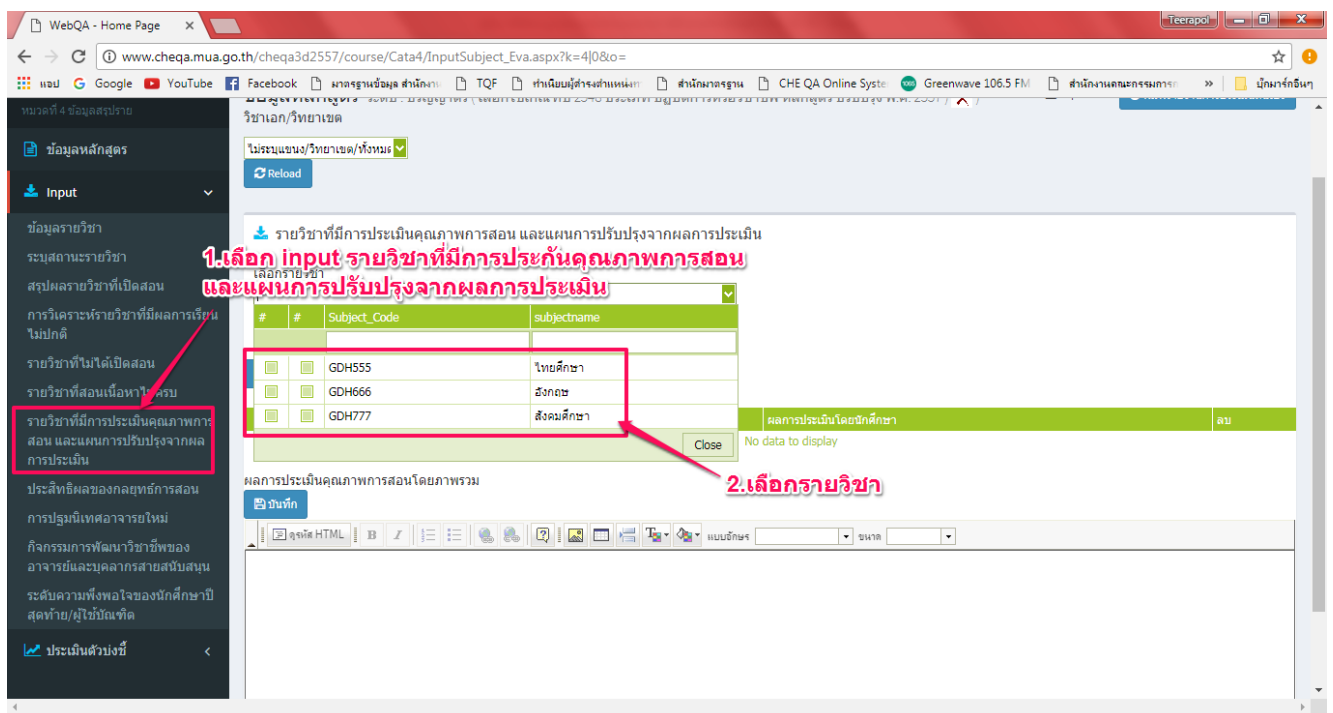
WebQA - Home Page ×

Teerapol

www.cheqa.mua.go.th/cheqa3d2557/course/Cata4/InputSubject_Eva.aspx?k=4|0&o=

แอป Google YouTube Facebook มาตรฐานข้อมูล สำนักงาน TQF ทำเนียบผู้ดำรงตำแหน่ง สำนักมาตรฐาน CHE QA Online Syste Greenwave 106.5 FM สำนักงานคณะกรรมการ » บุ๊กมาร์กอื่นๆ

หมวดที่ 4 ข้อมูลสรุปราย

ข้อมูลหลักสูตร

Input

ข้อมูลรายวิชา

ระบุสถานะรายวิชา

สรุปผลรายวิชาที่เปิดสอน

การวิเคราะห์รายวิชาที่มีผลการเรียนไม่ปกติ

รายวิชาที่ไม่ได้เปิดสอน

รายวิชาที่สอนเนื้อหาไม่ครบ

รายวิชาที่มีการประเมินคุณภาพการสอน และแผนการปรับปรุงจากผลการประเมิน

ประสิทธิผลของกลยุทธ์การสอน

การปฐมนิเทศอาจารย์ใหม่

กิจกรรมการพัฒนาวิชาชีพของอาจารย์และบุคลากรสายสนับสนุน

ระดับความพึงพอใจของนักศึกษาปีสุดท้าย/ผู้ใช้บัณฑิต

ประเมินตัวบ่งชี้

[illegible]

วิชาเอก/วิทยาเขต

ไม่ระบุแขนง/วิทยาเขต/ทั้งหมด

Reload

รายวิชาที่มีการประเมินคุณภาพการสอน และแผนการปรับปรุงจากผลการประเมิน

1.เลือก input รายวิชาที่มีการประกันคุณภาพการสอน และแผนการปรับปรุงจากผลการประเมิน

เลือกรายวิชา

| # | # | Subject_Code | subjectname |
|---|---|---|---|
| | | | |
| | | GDH555 | ไทยศึกษา |
| | | GDH666 | อังกฤษ |
| | | GDH777 | สังคมศึกษา |

Close

ผลการประเมินโดยนักศึกษา

ลบ

No data to display

2.เลือกรายวิชา

ผลการประเมินคุณภาพการสอนโดยภาพรวม

บันทึก

ดูรหัส HTML

แบบอักษร

ขนาด